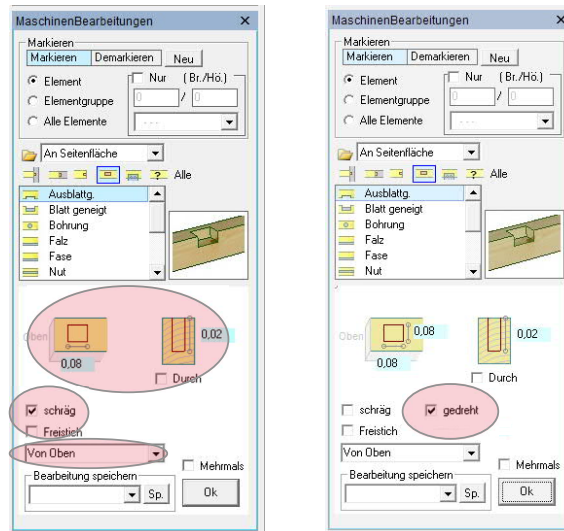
MaschinenBearbeitungen ×

Markieren
Markieren Demarkieren Neu
Element
Elementgruppe
Alle Elemente
Nur (Br./Hö.)
0 / 0
- - -

An Seitenfläche
? Alle

Ausblattg.
Blatt geneigt
Bohrung
Falz
Fase
Nut

Oben
0,08
0,02
Durch

schräg
Freistich
Von Oben
Mehrmals
Bearbeitung speichern
Sp.
Ok

MaschinenBearbeitungen ×

Markieren
Markieren Demarkieren Neu
Element
Elementgruppe
Alle Elemente
Nur (Br./Hö.)
0 / 0
- - -

An Seitenfläche
? Alle

Ausblattg.
Blatt geneigt
Bohrung
Falz
Fase
Nut

Oben
0,08
0,08
0,02
Durch

schräg
gedreht
Freistich
Von Oben
Mehrmals
Bearbeitung speichern
Sp.
Ok